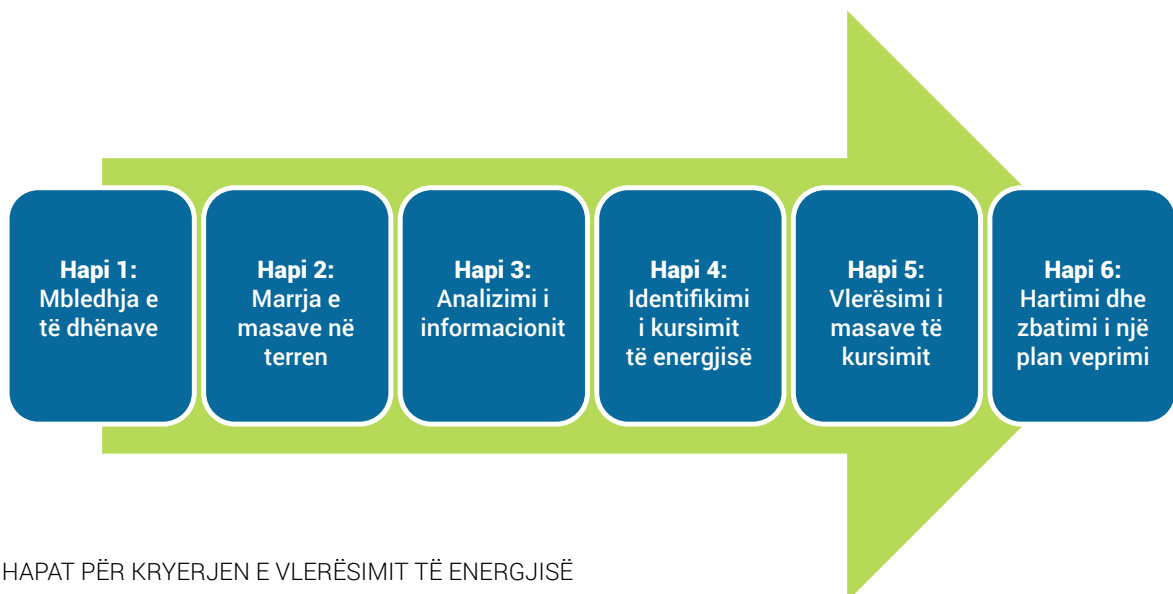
Hapi 1:
Mbledhja e të dhënave

Hapi 2:
Marrja e masave në terren

Hapi 3:
Analizimi i informacionit

Hapi 4:
Identifikimi i kursimit të energjisë

Hapi 5:
Vlerësimi i masave të kursimit

Hapi 6:
Hartimi dhe zbatimi i një plan veprimi

HAPAT PËR KRYERJEN E VLERËSIMIT TË ENERGJISË